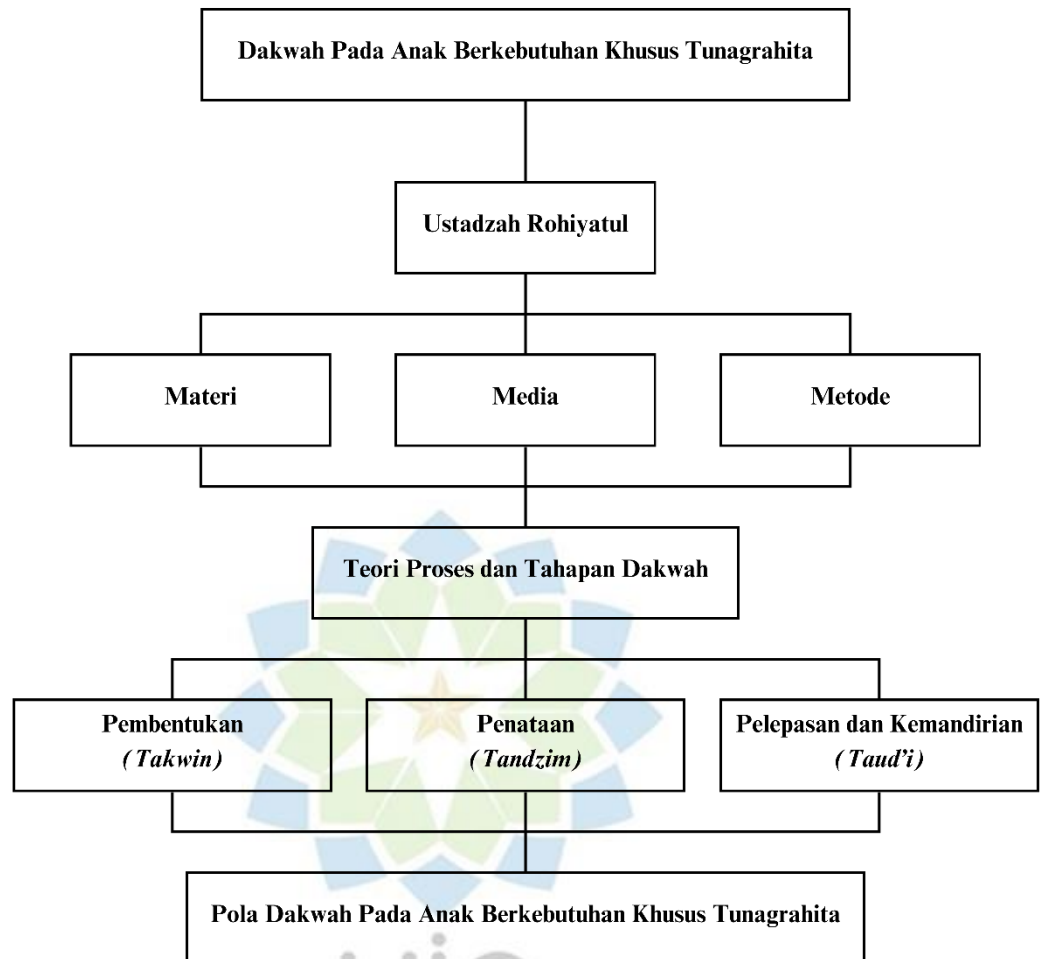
Dakwah Pada Anak Berkebutuhan Khusus Tunagrahita

Ustadzah Rohiyatul

Materi

Media

Metode

Teori Proses dan Tahapan Dakwah

Pembentukan (Takwin)

Penataan (Tandzim)

Pelepasan dan Kemandirian (Taud'i)

Pola Dakwah Pada Anak Berkebutuhan Khusus Tunagrahita